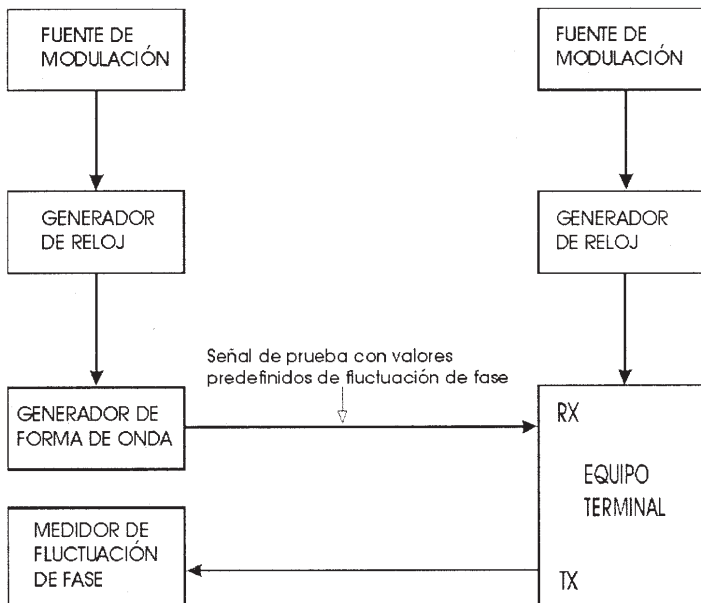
FUENTE DE MODULACIÓN

GENERADOR DE RELOJ

GENERADOR DE FORMA DE ONDA

MEDIDOR DE FLUCTUACIÓN DE FASE

Señal de prueba con valores predefinidos de fluctuación de fase

FUENTE DE MODULACIÓN

GENERADOR DE RELOJ

RX

EQUIPO TERMINAL

TX